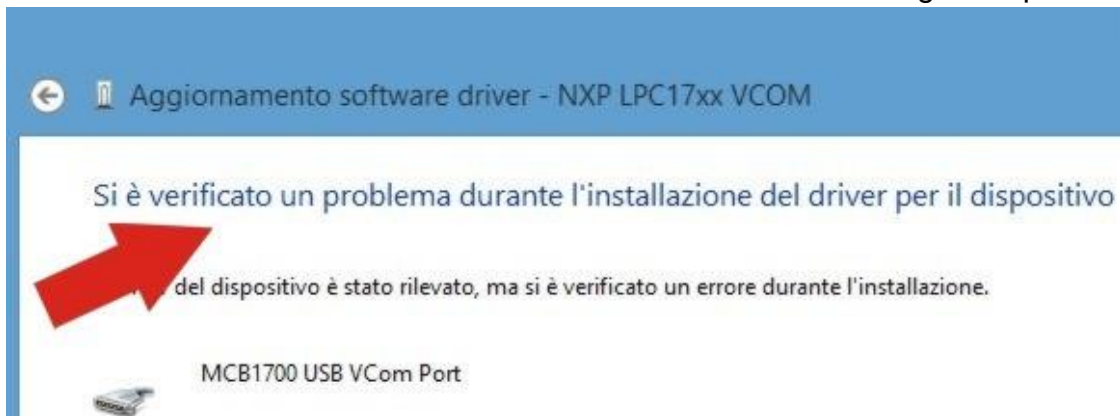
Aggiornamento software driver - NXP LPC17xx VCOM

Si è verificato un problema durante l'installazione del driver per il dispositivo

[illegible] del dispositivo è stato rilevato, ma si è verificato un errore durante l'installazione.

MCB1700 USB VCom Port